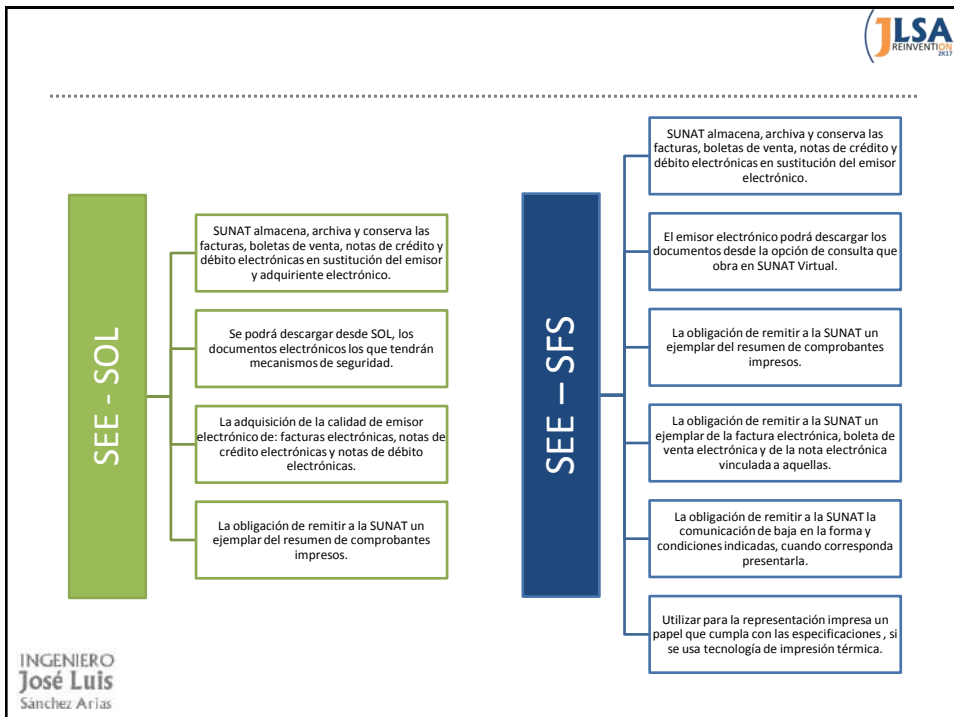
JLSA
REINVENTION
2K17

SEE - SOL

SUNAT almacena, archiva y conserva las facturas, boletas de venta, notas de crédito y débito electrónicas en sustitución del emisor y adquiriente electrónico.

Se podrá descargar desde SOL, los documentos electrónicos los que tendrán mecanismos de seguridad.

La adquisición de la calidad de emisor electrónico de: facturas electrónicas, notas de crédito electrónicas y notas de débito electrónicas.

La obligación de remitir a la SUNAT un ejemplar del resumen de comprobantes impresos.

SEE – SFS

SUNAT almacena, archiva y conserva las facturas, boletas de venta, notas de crédito y débito electrónicas en sustitución del emisor electrónico.

El emisor electrónico podrá descargar los documentos desde la opción de consulta que obra en SUNAT Virtual.

La obligación de remitir a la SUNAT un ejemplar del resumen de comprobantes impresos.

La obligación de remitir a la SUNAT un ejemplar de la factura electrónica, boleta de venta electrónica y de la nota electrónica vinculada a aquellas.

La obligación de remitir a la SUNAT la comunicación de baja en la forma y condiciones indicadas, cuando corresponda presentarla.

Utilizar para la representación impresa un papel que cumpla con las especificaciones , si se usa tecnología de impresión térmica.

INGENIERO
José Luis
Sánchez Arias